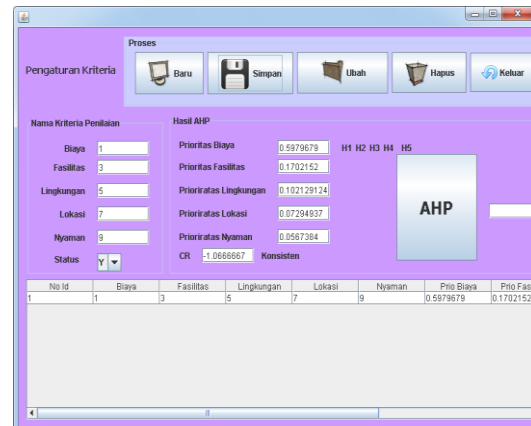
Proses

Pengaturan Kriteria

Baru

Simpan

Ubah

Hapus

Keluar

Nama Kriteria Penilaian

Biaya 1

Fasilitas 3

Lingkungan 5

Lokasi 7

Nyaman 9

Status Y

Hasil AHP

Prioritas Biaya 0.5979679

H1 H2 H3 H4 H5

Prioritas Fasilitas 0.1702152

Prioriratas Lingkungan 0.102129124

Prioriratas Lokasi 0.07294937

Prioritas Nyaman 0.0567384

CR -1.0666667 Konsisten

AHP

| No Id | Biaya | Fasilitas | Lingkungan | Lokasi | Nyaman | Prio Biaya | Prio Fas |
|---|---|---|---|---|---|---|---|
| 1 | 1 | 3 | 5 | 7 | 9 | 0.5979679 | 0.1702152 |